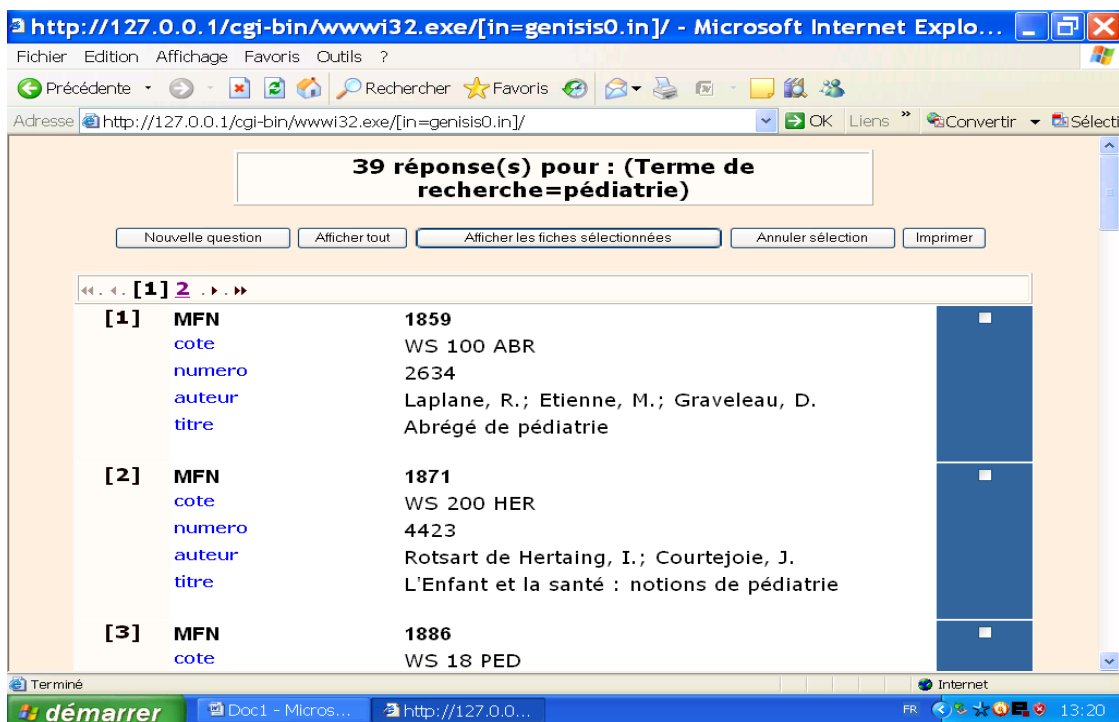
http://127.0.0.1/cgi-bin/wwwi32.exe/[in=genisis0.in]/ - Microsoft Internet Explo...

Fichier Edition Affichage Favoris Outils ?

Précédente Rechercher Favoris

Adresse http://127.0.0.1/cgi-bin/wwwi32.exe/[in=genisis0.in]/ OK Liens » Convertir Sélecti

39 réponse(s) pour : (Terme de recherche=pédiatrie)

Nouvelle question | Afficher tout | Afficher les fiches sélectionnées | Annuler sélection | Imprimer

[1] 2

| | | |
|---|---|---|
| [1] | MFN | 1859 |
| | cote | WS 100 ABR |
| | numero | 2634 |
| | auteur | Laplane, R.; Etienne, M.; Graveleau, D. |
| | titre | Abrégé de pédiatrie |
| [2] | MFN | 1871 |
| | cote | WS 200 HER |
| | numero | 4423 |
| | auteur | Rotsart de Hertaing, I.; Courtejoie, J. |
| | titre | L'Enfant et la santé : notions de pédiatrie |
| [3] | MFN | 1886 |
| | cote | WS 18 PED |

Terminé Internet

démarrer Doc1 - Micros... http://127.0.0... FR 13:20